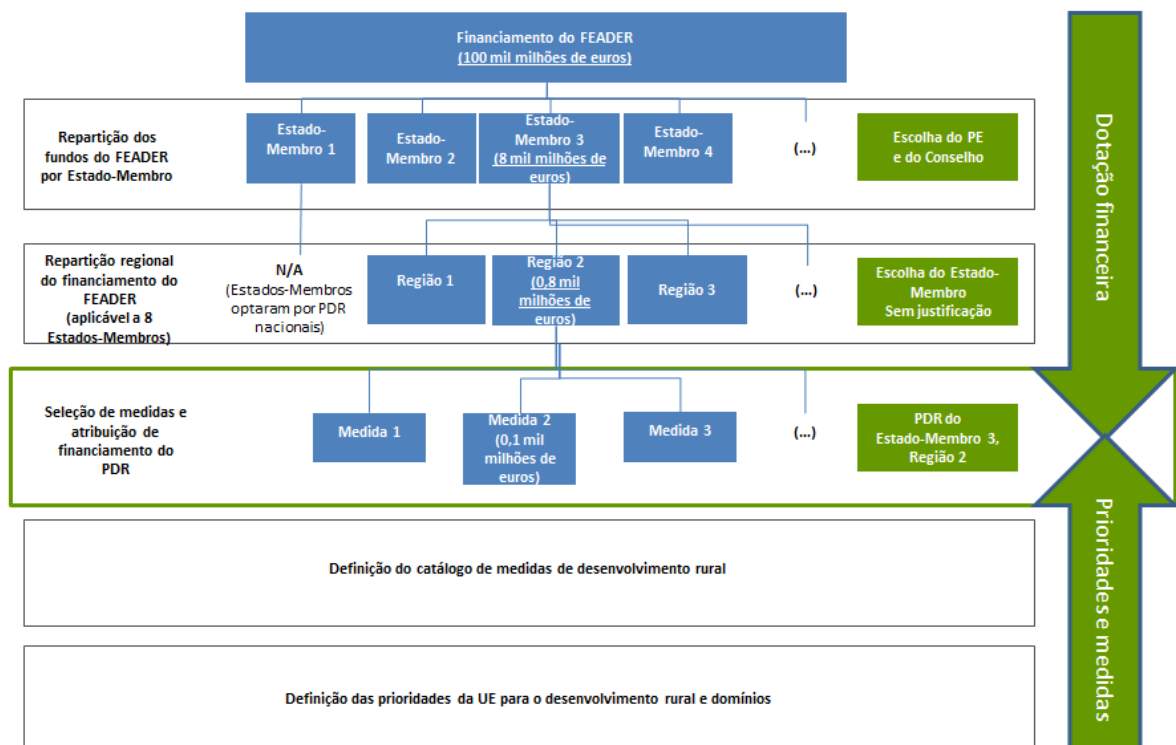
Financiamento do FEADER
(100 mil milhões de euros)

Repartição dos fundos do FEADER por Estado-Membro

Estado-Membro 1

Estado-Membro 2

Estado-Membro 3 (8 mil milhões de euros)

Estado-Membro 4

(...)

Escolha do PE e do Conselho

Repartição regional do financiamento do FEADER (aplicável a 8 Estados-Membros)

N/A (Estados-Membros optaram por PDR nacionais)

Região 1

Região 2 (0,8 mil milhões de euros)

Região 3

(...)

Escolha do Estado-Membro Sem justificação

Seleção de medidas e atribuição de financiamento do PDR

Medida 1

Medida 2 (0,1 mil milhões de euros)

Medida 3

(...)

PDR do Estado-Membro 3, Região 2

Definição do catálogo de medidas de desenvolvimento rural

Definição das prioridades da UE para o desenvolvimento rural e domínios

Dotação financeira

Prioridades e medidas